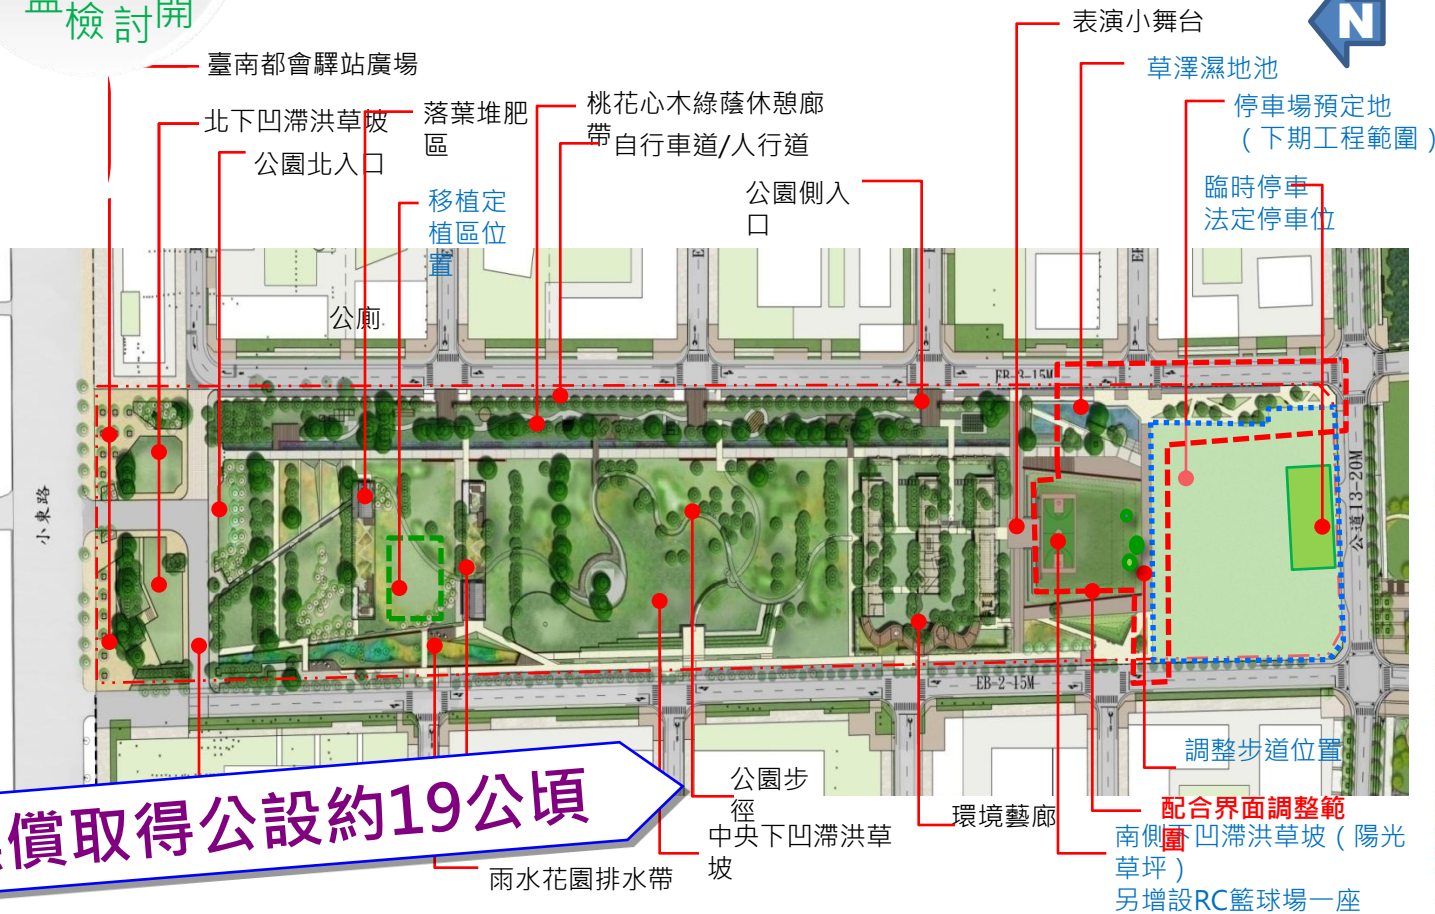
盖檢討開

臺南都會驛站廣場

北下凹滯洪草坡

公園北入口

落葉堆肥區

移植定植區位置

桃花心木綠蔭休憩廊帶

自行車道/人行道

公園側入口

表演小舞台

草澤濕地池

停車場預定地（下期工程範圍）

臨時停車法定停車位

公廁

小東路

EB-3-15M

EB-2-15M

公道13-20M

償取得公設約19公頃

雨水花園排水帶

公園步徑

中央下凹滯洪草坡

環境藝廊

調整步道位置

配合界面調整範圍

南側下凹滯洪草坡（陽光草坪）

另增設RC籃球場一座